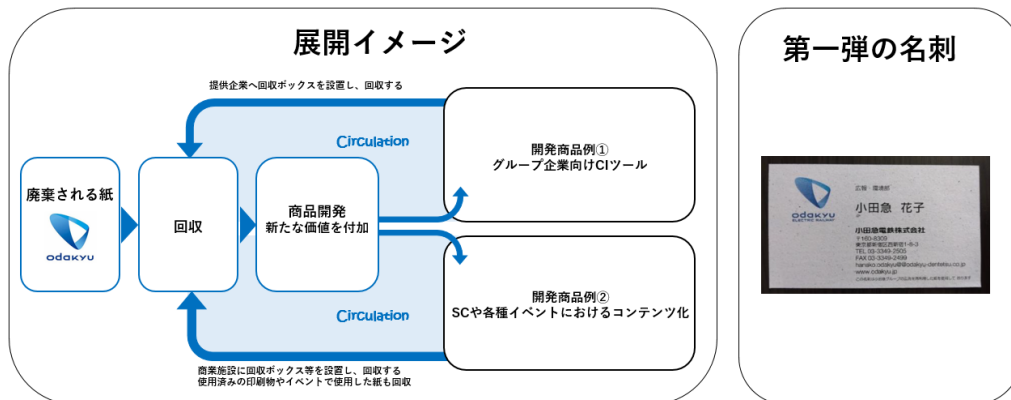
展開イメージ

提供企業へ回収ボックスを設置し、回収する

Circulation

開発商品例①
グループ企業向けCIツール

廃棄される紙

odakyu

回収

商品開発
新たな価値を付加

開発商品例②
SCや各種イベントにおけるコンテンツ化

Circulation

商業施設に回収ボックス等を設置し、回収する
使用済みの印刷物やイベントで使用した紙も回収

第一弾の名刺

odakyu
ELECTRIC RAILWAY

広報・環境部

小田急 花子

小田急電鉄株式会社

〒160-8309
東京都新宿区西新宿1-8-3
TEL 03-3349-2503
FAX 03-3349-2499
hanako.odakyu@odakyu-dentetsu.co.jp
www.odakyu.jp

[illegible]